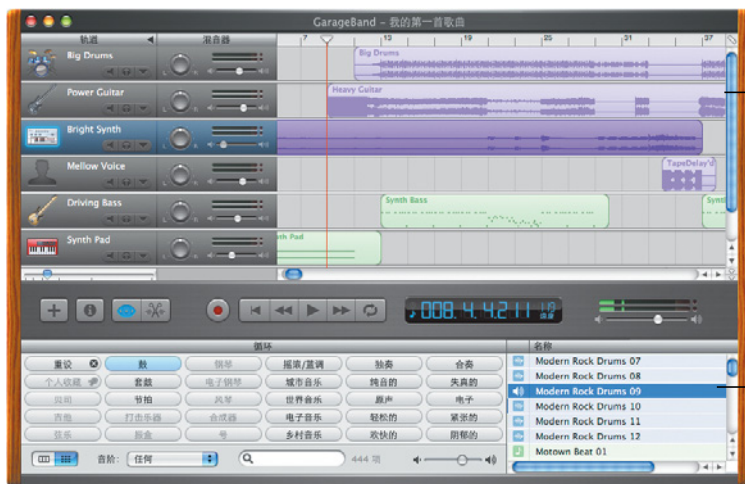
GarageBand – 我的第一首歌曲

轨道

混音器

7 13 19 25 31 37

Big Drums

Big Drums

Power Guitar

Heavy Guitar

Bright Synth

Mellow Voice

TapeDelay'd

Driving Bass

Synth Bass

Synth

Synth Pad

th Pad

008.4.4.211

循环

| 重设 | 鼓 | 钢琴 | 摇滚/蓝调 | 独奏 | 合奏 |
|---|---|---|---|---|---|
| 个人收藏 | 套鼓 | 电子钢琴 | 城市音乐 | 纯音的 | 失真的 |
| 贝司 | 节拍 | 风琴 | 世界音乐 | 原声 | 电子 |
| 吉他 | 打击乐器 | 合成器 | 电子音乐 | 轻松的 | 紧张的 |
| 弦乐 | 鼓盒 | 号 | 乡村音乐 | 欢快的 | 阴郁的 |

音阶: 任何

444 项

名称

Modern Rock Drums 07

Modern Rock Drums 08

Modern Rock Drums 09

Modern Rock Drums 10

Modern Rock Drums 11

Modern Rock Drums 12

Motown Beat 01